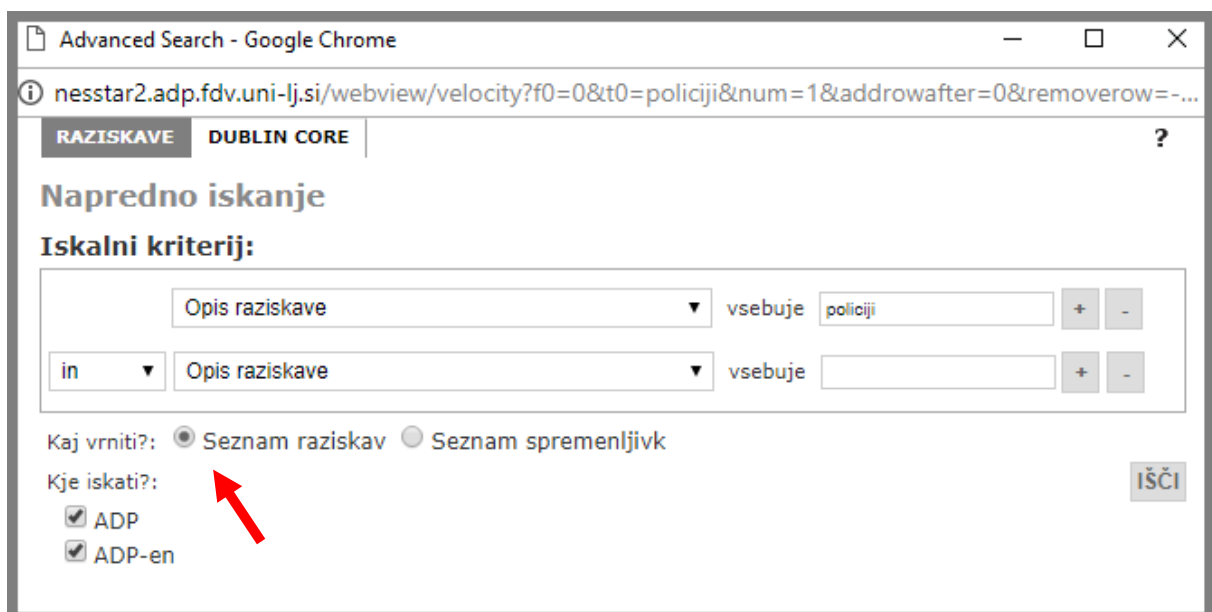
Advanced Search - Google Chrome

nesstar2.adp.fdv.uni-lj.si/webview/velocity?f0=0&t0=policiji&num=1&addrowafter=0&removerow=-...

RAZISKAVE DUBLIN CORE ?

Napredno iskanje

Iskalni kriterij:

Opis raziskave ▼ vsebuje policiji + -

in ▼ Opis raziskave ▼ vsebuje + -

Kaj vrniti?: Seznam raziskav Seznam spremenljivk

Kje iskati?: IŠČI

ADP

ADP-en